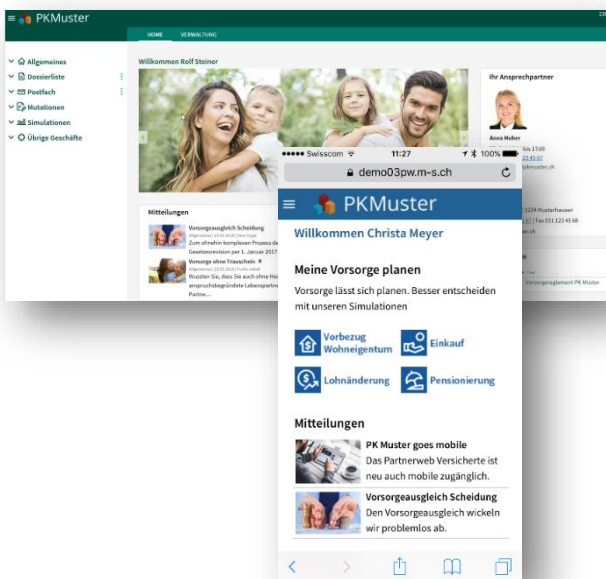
PKMuster

HOME VERWALTUNG

Allgemeines
Dossierliste
Postfach
Mutationen
Simulationen
Übrige Geschäfte

Willkommen Rolf Steiner

Ihr Ansprechpartner

Anna Huber

Mitteilungen

Vorsorgeausgleich Scheidung
Zum ohnehin komplexen Prozess de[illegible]
Gesetzesrevision per 1. Januar 2017

Vorsorge ohne Trauschein
Wussten Sie, dass Sie auch ohne Hei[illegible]
anspruchsbegründete Lebenspartn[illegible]
Partne...

1234 Musterhausen
Fax 031 123 45 68

Vorsorgereglement PK Muster

●●●●● Swisscom 11:27 100%
demo03pw.m-s.ch

PKMuster

Willkommen Christa Meyer

Meine Vorsorge planen

Vorsorge lässt sich planen. Besser entscheiden mit unseren Simulationen

Vorbezug Wohneigentum
Einkauf
Lohnänderung
Pensionierung

Mitteilungen

PK Muster goes mobile
Das Partnerweb Versicherte ist neu auch mobile zugänglich.

Vorsorgeausgleich Scheidung
Den Vorsorgeausgleich wickeln wir problemlos ab.